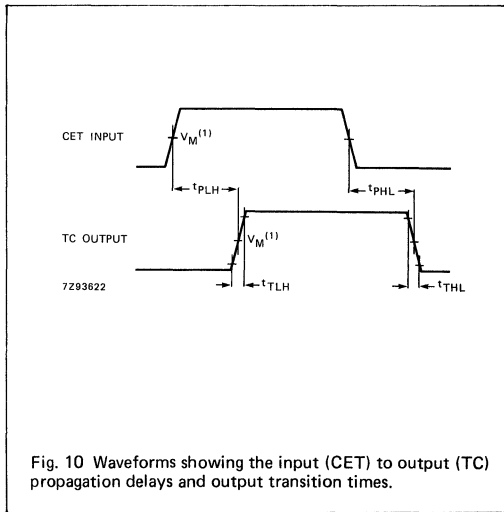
CET INPUT

$V_M^{(1)}$

$t_{PLH}$

$t_{PHL}$

TC OUTPUT

$V_M^{(1)}$

7Z93622

$t_{TLH}$

$t_{THL}$

Fig. 10 Waveforms showing the input (CET) to output (TC) propagation delays and output transition times.